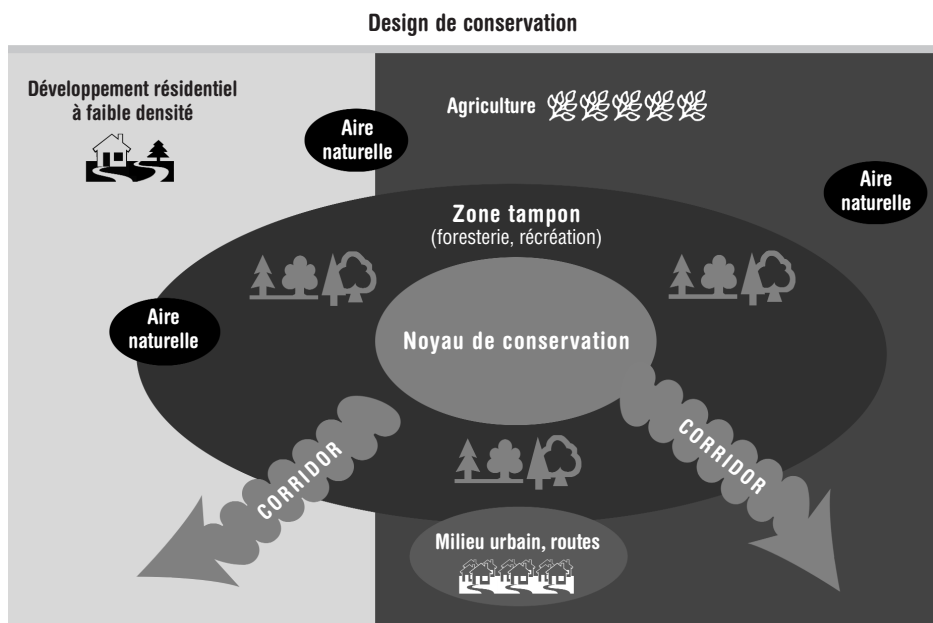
Design de conservation

Développement résidentiel à faible densité

Aire naturelle

Agriculture

Aire naturelle

Zone tampon
(foresterie, récréation)

Aire naturelle

Noyau de conservation

CORRIDOR

CORRIDOR

Milieu urbain, routes